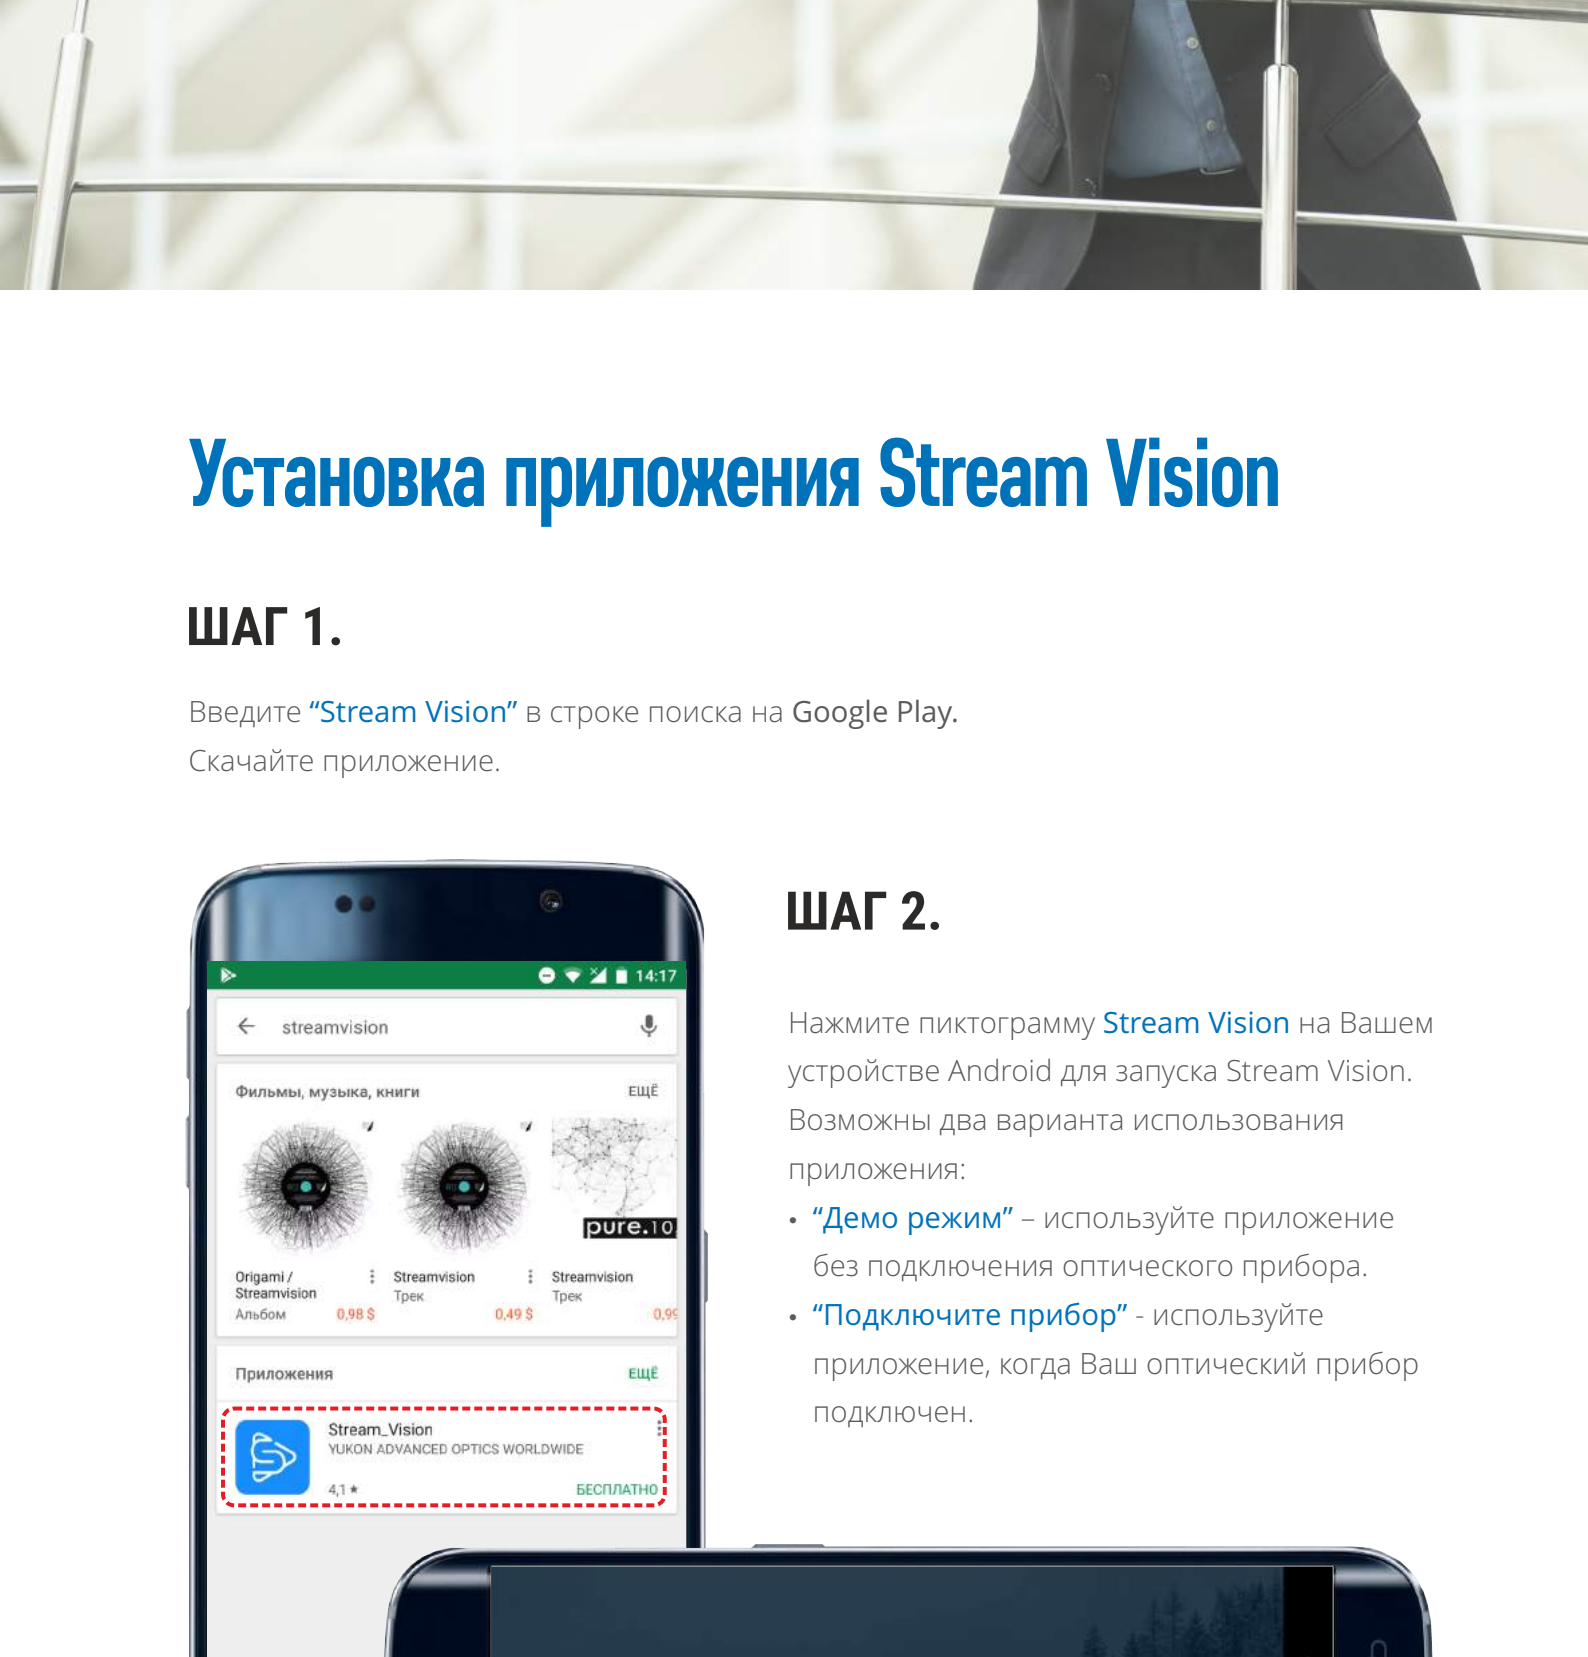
Установка приложения Stream Vision

ШАГ 1.

Введите “Stream Vision” в строке поиска на Google Play.
Скачайте приложение.

14:17

streamvision

Фильмы, музыка, книги ЕЩЁ

pure.10

Origami / Streamvision Альбом 0,98 $

Streamvision Трек 0,49 $

Streamvision Трек 0,9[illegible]

Приложения ЕЩЁ

Stream_Vision
YUKON ADVANCED OPTICS WORLDWIDE
4,1 ★ БЕСПЛАТНО

ШАГ 2.

Нажмите пиктограмму Stream Vision на Вашем устройстве Android для запуска Stream Vision. Возможны два варианта использования приложения:

• “Демо режим” – используйте приложение без подключения оптического прибора.
• “Подключите прибор” - используйте приложение, когда Ваш оптический прибор подключен.